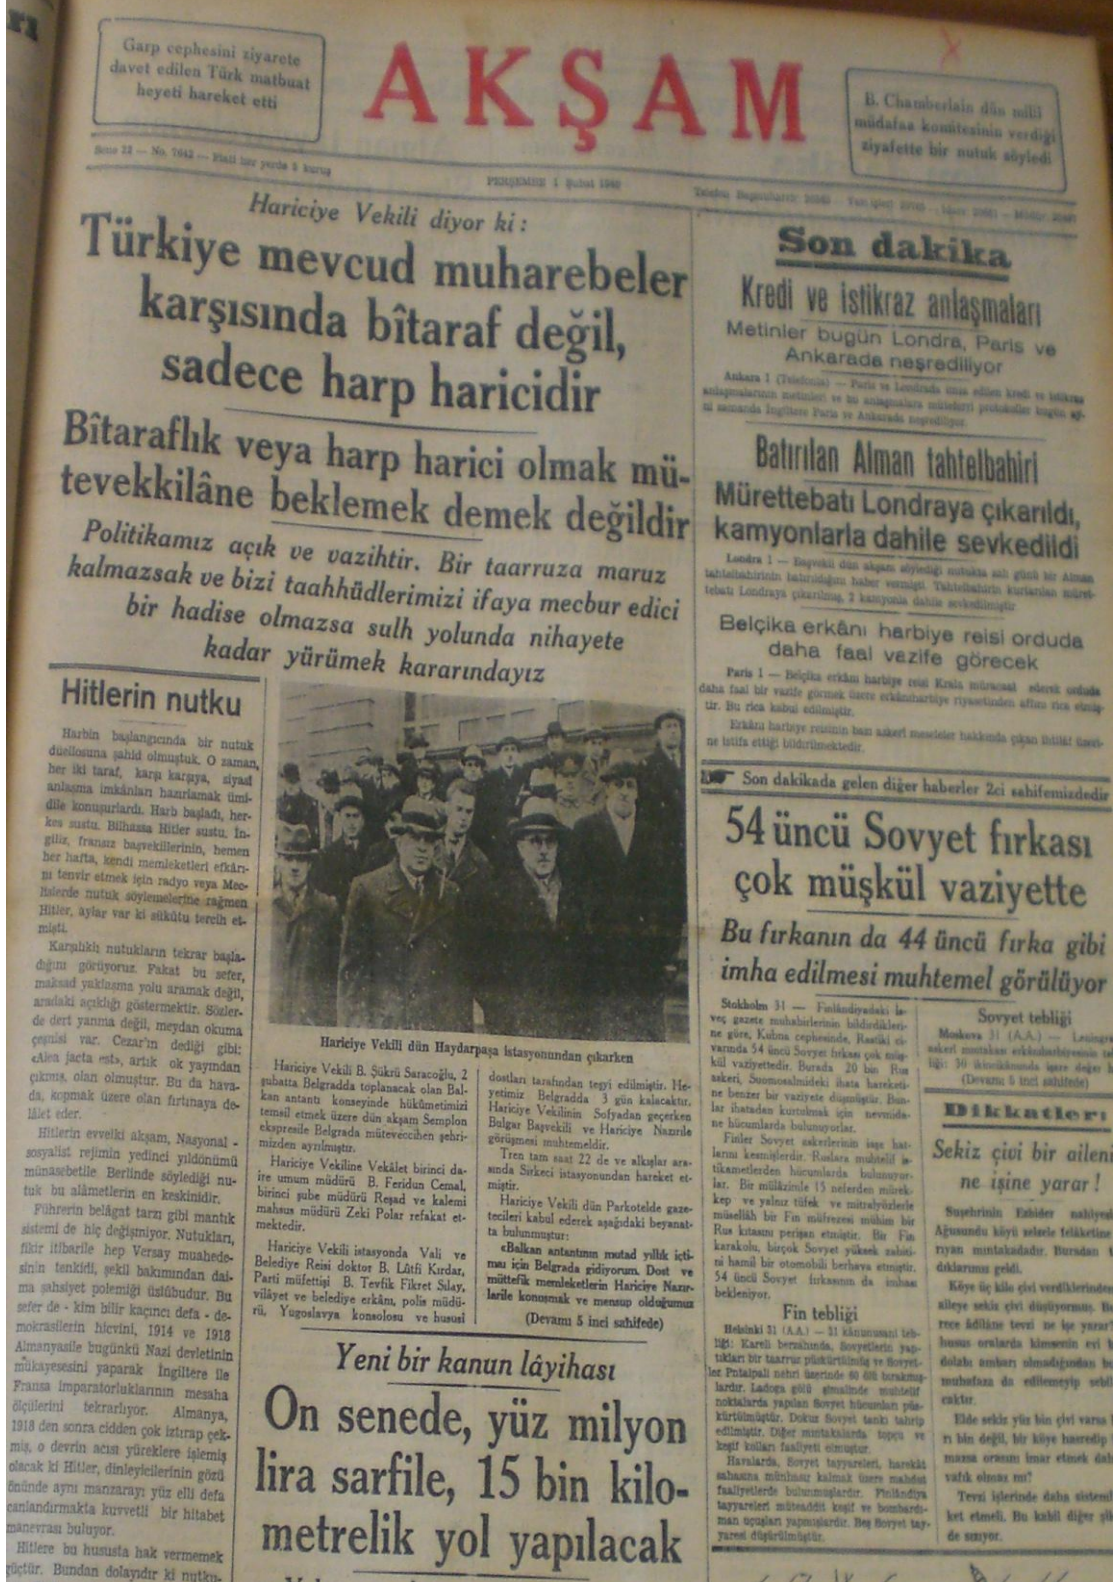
Garp cephesini ziyarete davet edilen Türk matbuat heyeti hareket etti

AKŞAM

B. Chamberlain dün milli müdafaa komitesinin verdiği ziyafette bir nutuk söyledi

Sene 22 — No. 7642 — Fiati her yerde 5 kuruş

PERŞEMBE 1 Şubat 1940

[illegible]

Hariciye Vekili diyor ki:

Türkiye mevcud muharebeler karşısında bîtaraf değil, sadece harp haricidir

Bîtaraflık veya harp harici olmak mütevekkilâne beklemek demek değildir

Politikamız açık ve vazihtir. Bir taarruza maruz kalmazsak ve bizi taahhüdlerimizi ifaya mecbur edici bir hadise olmazsa sulh yolunda nihayete kadar yürümek kararındayız

Hitlerin nutku

Harbin başlangıcında bir nutuk düellosuna şahid olmuştuk. O zaman, her iki taraf, karşı karşıya, siyasî anlaşma imkânları hazırlamak ümidile konuşurlardı. Harb başladı, herkes sustu. Bilhassa Hitler sustu. İngiliz, fransız başvekillerinin, hemen her hafta, kendi memleketleri efkârını tenvir etmek için radyo veya Meclislerde nutuk söylemelerine rağmen Hitler, aylar var ki sükûtu tercih etmişti.

Karşılıklı nutukların tekrar başladığını görüyoruz. Fakat bu sefer, maksad yaklaşma yolu aramak değil, aradaki açıklığı göstermektir. Sözlerde dert yanma değil, meydan okuma çeşnisi var. Cezar'ın dediği gibi: «Alea jacta est», artık ok yayından çıkmış, olan olmuştur. Bu da havada, kopmak üzere olan fırtınaya delâlet eder.

Hitlerin evvelki akşam, Nasyonal - sosyalist rejimin yedinci yıldönümü münasebetile Berlinde söylediği nutuk bu alâmetlerin en keskinidir.

Führerin belâgat tarzı gibi mantık sistemi de hiç değişmiyor. Nutukları, fikir itibarile hep Versay muahedesinin tenkidi, şekil bakımından daima şahsiyet polemiği üslûbudur. Bu sefer de - kim bilir kaçıncı defa - demokrasilerin hicvini, 1914 ve 1918 Almanyasile bugünkü Nazi devletinin mukayesesini yaparak İngiltere ile Fransa imparatorluklarının mesaha ölçülerini tekrarlıyor. Almanya, 1918 den sonra cidden çok ıztırap çekmiş, o devrin acısı yüreklere işlemiş olacak ki Hitler, dinleyicilerinin gözü önünde aynı manzarayı yüz elli defa canlandırmakta kuvvetli bir hitabet manevrası buluyor.

Hitlere bu hususta hak vermemek güçtür. Bundan dolayıdır ki nutku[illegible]

Hariciye Vekili dün Haydarpaşa istasyonundan çıkarken

Hariciye Vekili B. Şükrü Saracoğlu, 2 şubatta Belgradda toplanacak olan Balkan antantı konseyinde hükûmetimizi temsil etmek üzere dün akşam Semplon ekspresile Belgrada müteveccihen şehrimizden ayrılmıştır.

Hariciye Vekiline Vekâlet birinci daire umum müdürü B. Feridun Cemal, birinci şube müdürü Reşad ve kalemi mahsus müdürü Zeki Polar refakat etmektedir.

Hariciye Vekili istasyonda Vali ve Belediye Reisi doktor B. Lûtfi Kırdar, Parti müfettişi B. Tevfik Fikret Sılay, vilâyet ve belediye erkânı, polis müdürü, Yugoslavya konsolosu ve hususî dostları tarafından tegyi edilmiştir. Hevetimiz Belgradda 3 gün kalacaktır. Hariciye Vekilinin Sofyadan geçerken Bulgar Başvekili ve Hariciye Nazırile görüşmesi muhtemeldir.

Tren tam saat 22 de ve alkışlar arasında Sirkeci istasyonundan hareket etmiştir.

Hariciye Vekili dün Parkotelde gazetecileri kabul ederek aşağıdaki beyanatta bulunmuştur:

«Balkan antantının mutad yıllık içtimaı için Belgrada gidiyorum. Dost ve müttefik memleketlerin Hariciye Nazırlarile konuşmak ve mensup olduğumuz

(Devamı 5 inci sahifede)

Yeni bir kanun lâyihası

On senede, yüz milyon lira sarfile, 15 bin kilometrelik yol yapılacak

Son dakika

Kredi ve istikraz anlaşmaları

Metinler bugün Londra, Paris ve Ankarada neşrediliyor

Ankara 1 (Telefonla) — Paris ve Londrada imza edilen kredi ve istikraz anlaşmalarının metinleri ve bu anlaşmalara müteferri protokoller bugün aynı zamanda İngiltere Paris ve Ankarada neşredilişor.

Batırılan Alman tahtelbahiri

Mürettebatı Londraya çıkarıldı, kamyonlarla dahile sevkedildi

Londra 1 — Bahriye Nazırı dün akşam söylediği nutukta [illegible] bir Alman tahtelbahirinin batırıldığını haber vermişti. Tahtelbahirin kurtarılan mürettebatı Londraya çıkarılmış, 2 kamyonla dahile sevkedilmiştir.

Belçika erkânı harbiye reisi orduda daha faal vazife görecek

Paris 1 — Belçika erkânı harbiye reisi Krala müracaat ederek orduda daha faal bir vazife görmek üzere erkânıharbiye riyasetinden affını rica etmiştir. Bu rica kabul edilmiştir.

Erkânı harbiye reisinin bazı askerî meseleler hakkında çıkan ihtilâf üzerine istifa ettiği bildirilmektedir.

Son dakikada gelen diğer haberler 2ci sahifemizdedir

54üncü Sovyet fırkası çok müşkül vaziyette

Bu fırkanın da 44 üncü fırka gibi imha edilmesi muhtemel görülüyor

Stokholm 31 — Finlândiyadaki İsveç gazete muhabirlerinin bildirdiklerine göre, Kuhmo cephesinde, Rastiki civarında 54 üncü Sovyet fırkası çok müşkül vaziyettedir. Burada 20 bin Rus askeri, Suomosalmideki ihata hareketine benzer bir vaziyete düşmüştür. Bunlar ihatadan kurtulmak için nevmidane hücumlarda bulunuyorlar.

Finler Sovyet askerlerinin iaşe hatlarını kesmişlerdir. Ruslara muhtelif istikametlerden hücumlarda bulunuyorlar. Bir mülâzimle 15 neferden mürekkep ve yalnız tüfek ve mitralyözlerle müsellâh bir Fin müfrezesi mühim bir Rus kıtasını perişan etmiştir. Bir Fin karakolu, birçok Sovyet yüksek zabitini hamil bir otomobili berhava etmiştir. 54 üncü Sovyet fırkasının da imhası bekleniyor.

Sovyet tebliği

Moskova 31 (A.A.) — Leningrad askerî mıntakası erkânıharbiyesinin tebliği: 30 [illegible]

(Devamı 5 inci sahifede)

Fin tebliği

Helsinki 31 (A.A.) — 31 kânunusani tebliği: Kareli berzahında, Sovyetlerin yaptıkları bir taarruz püskürtülmüş ve Sovyetler Pukalpali nehri üzerinde 60 ölü bırakmışlardır. Ladoga gölü şimalinde muhtelif noktalarda yapılan Sovyet hücumları püskürtülmüştür. Dokuz Sovyet tankı tahrip edilmiştir. Diğer mıntakalarda topçu ve keşif kolları faaliyeti olmuştur.

Havalarda, Sovyet tayyareleri, hareketi sahasına münhasır kalmak üzere mahdut faaliyetlerde bulunmuşlardır. Finlândiya tayyareleri müteaddit keşif ve bombardıman uçuşları yapmışlardır. Beş Sovyet tayyaresi düşürülmüştür.

Dikkatler:

Sekiz çivi bir ailenin ne işine yarar!

Suşehrinin Ezbider nahiyesi Ağusundu köyü selerle felâketine uğrıyan mıntakadadır. Buradan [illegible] dıklarımız geldi.

Köye üç kilo çivi verdiklerinden aileye sekiz çivi düşüyormuş. Bu rece âdilâne tevzi ne işe yarar? hususi oralarda kimsenin evi b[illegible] dolabı ambarı olmadığından b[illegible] muhafaza da edilemeyip sebi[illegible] caktır.

Elde sekiz yüz bin çivi varsa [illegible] ri bin değil, bir köye hasredip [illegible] mazsa orasını imar etmek dah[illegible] vafık olmaz mı?

Tevzi işlerinde daha sistemli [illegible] ket etmeli. Bu kabil diğer şi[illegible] de sızıyor.